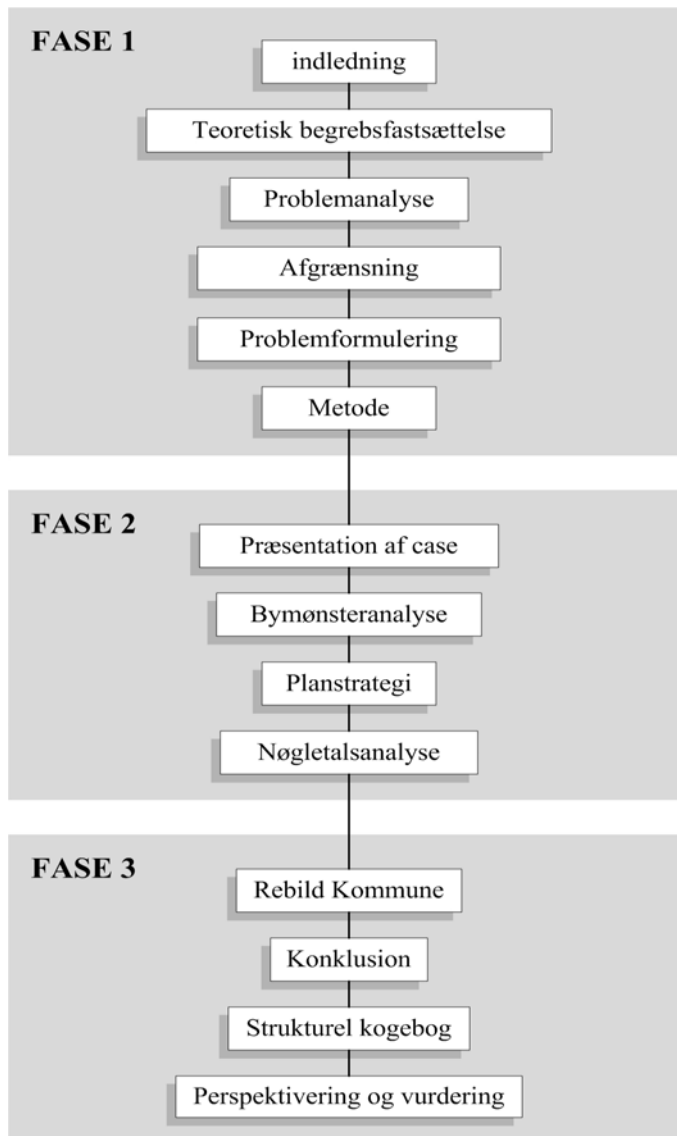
FASE 1

indledning

Teoretisk begrebsfastsættelse

Problemanalyse

Afgrænsning

Problemformulering

Metode

FASE 2

Præsentation af case

Bymønsteranalyse

Planstrategi

Nøgletalsanalyse

FASE 3

Rebild Kommune

Konklusion

Strukturel kogebog

Perspektivering og vurdering